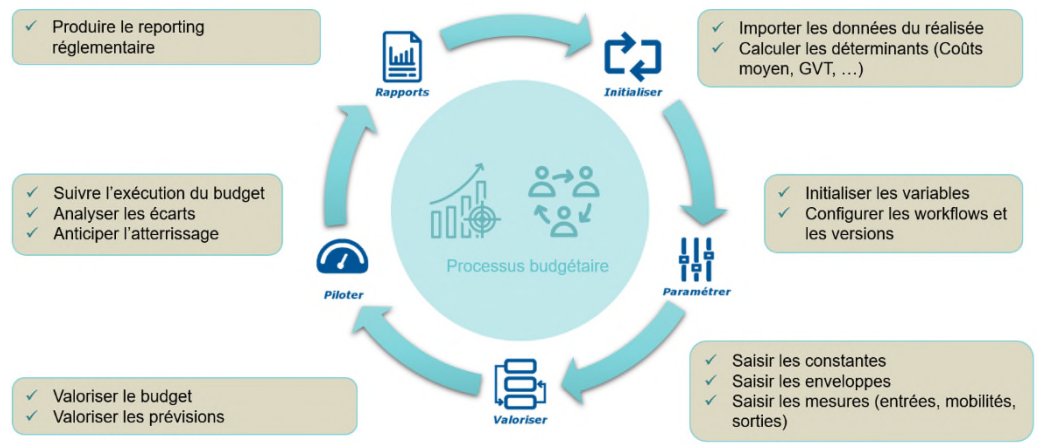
✓ Produire le reporting réglementaire

Rapports

Initialiser

✓ Importer les données du réalisée
✓ Calculer les déterminants (Coûts moyen, GVT, …)

✓ Suivre l'exécution du budget
✓ Analyser les écarts
✓ Anticiper l'atterrissage

Processus budgétaire

✓ Initialiser les variables
✓ Configurer les workflows et les versions

Piloter

Paramétrer

Valoriser

✓ Saisir les constantes
✓ Saisir les enveloppes
✓ Saisir les mesures (entrées, mobilités, sorties)

✓ Valoriser le budget
✓ Valoriser les prévisions